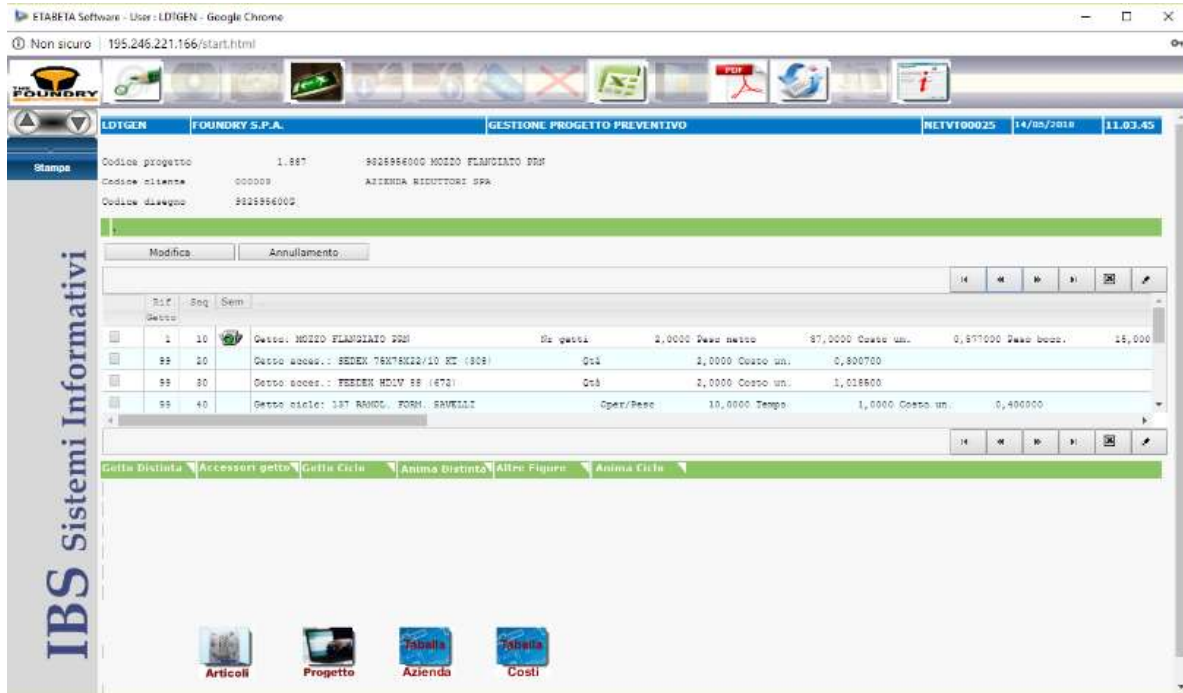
ETABETA Software - User : LDTGEN - Google Chrome

Non sicuro | 195.246.221.166/start.html

THE FOUNDRY

PDF

LDTGEN FOUNDRY S.P.A. GESTIONE PROGETTO PREVENTIVO NETVT00025 14/05/2018 11.03.45

Stampe

Codice progetto 1.887 9825956000 MOZZO FLANGIATO PRN
Codice cliente 000009 AZIENDA RIDUTTORI SPA
Codice disegno 9825956000

Modifica Annullamento

| Rif Getto | Seq | Sem | | | | | | | |
|---|---|---|---|---|---|---|---|---|---|
| 1 | 10 | | Getto: MOZZO FLANGIATO PRN | Nr getti | 2,0000 | Peso netto | 87,0000 | Costo un. | 0,577000 Peso bocc. 15,000 |
| 99 | 20 | | Getto acces.: SEDEX 76X76X22/10 KT (809) | Qtà | 2,0000 | Costo un. | 0,800700 | | |
| 99 | 30 | | Getto acces.: FEEDEX HDLV 88 (672) | Qtà | 2,0000 | Costo un. | 1,018600 | | |
| 99 | 40 | | Getto ciclo: 187 RAMOL. FORM. SAVELLI | Oper/Pesc | 10,0000 | Tempo | 1,0000 | Costo un. | 0,400000 |

Getto Distinta Accessori getto Getto Ciclo Anima Distinta Altre Figure Anima Ciclo

IBS Sistemi Informativi

Articoli Progetto Tabella Azienda Tabella Costi